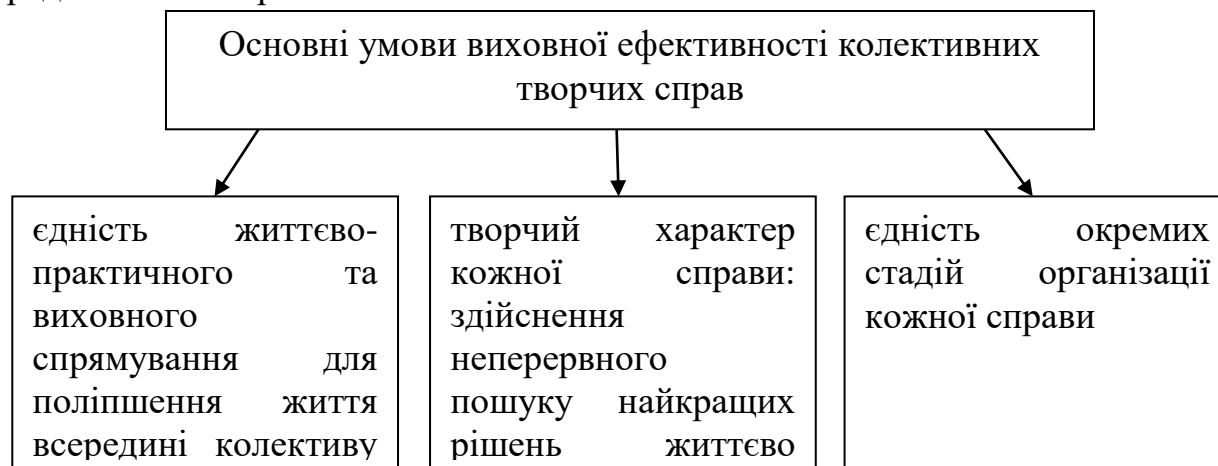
Основні умови виховної ефективності колективних творчих справ

єдність життєво-практичного та виховного спрямування для поліпшення життя всередині колективу

творчий характер кожної справи: здійснення неперервного пошуку найкращих рішень життєво

єдність окремих стадій організації кожної справи